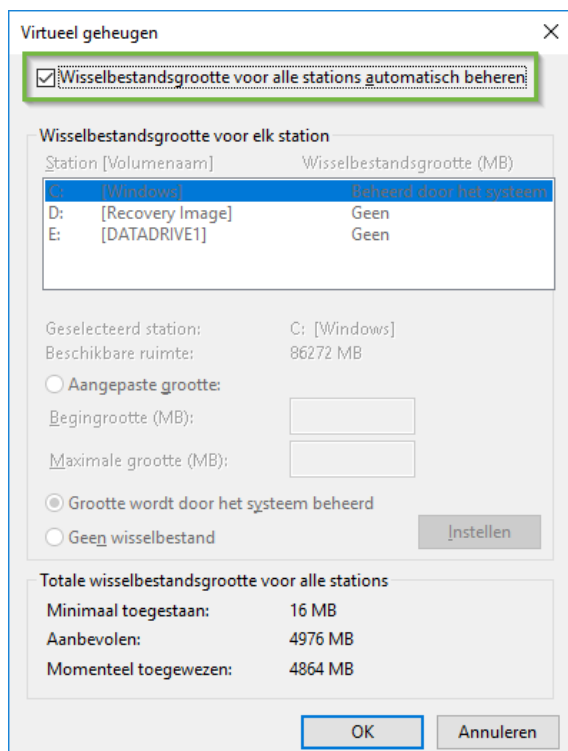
Virtueel geheugen

Wisselbestandsgrootte voor alle stations automatisch beheren

Wisselbestandsgrootte voor elk station

| Station [Volumenaam] | Wisselbestandsgrootte (MB) |
|---|---|
| C: [Windows] | Beheerd door het systeem |
| D: [Recovery Image] | Geen |
| E: [DATADRIVE1] | Geen |

Geselecteerd station: C: [Windows]
Beschikbare ruimte: 86272 MB

Aangepaste grootte:
Begingrootte (MB):
Maximale grootte (MB):

Grootte wordt door het systeem beheerd
Geen wisselbestand
Instellen

Totale wisselbestandsgrootte voor alle stations

| | |
|---|---|
| Minimaal toegestaan: | 16 MB |
| Aanbevolen: | 4976 MB |
| Momenteel toegewezen: | 4864 MB |

OK
Annuleren